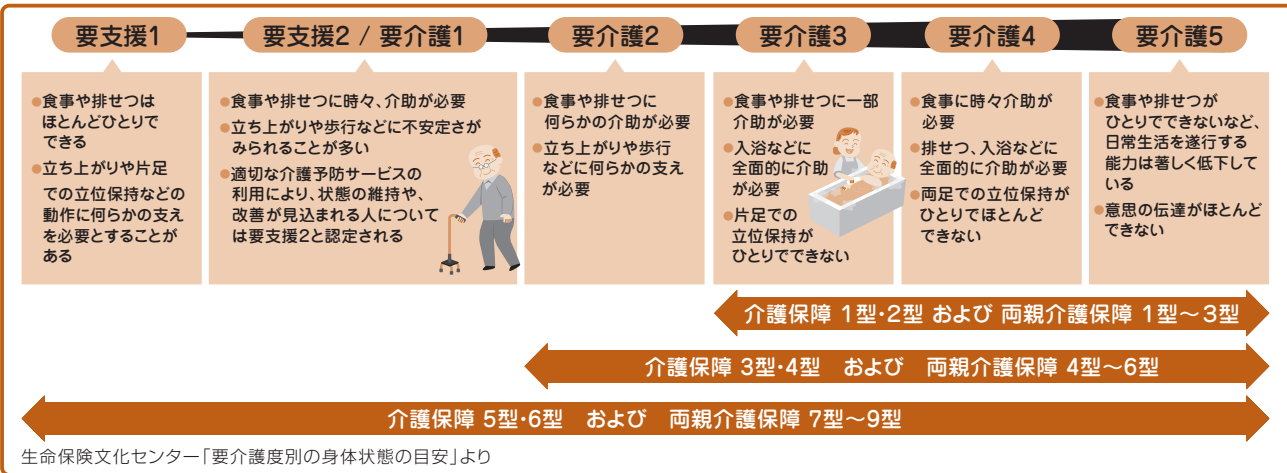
要支援1

要支援2 / 要介護1

要介護2

要介護3

要介護4

要介護5

●食事や排せつはほとんどひとりでできる
●立ち上がりや片足での立位保持などの動作に何らかの支えを必要とすることがある

●食事や排せつに時々、介助が必要
●立ち上がりや歩行などに不安定さがみられることが多い
●適切な介護予防サービスの利用により、状態の維持や、改善が見込まれる人については要支援2と認定される

●食事や排せつに何らかの介助が必要
●立ち上がりや歩行などに何らかの支えが必要

●食事や排せつに一部介助が必要
●入浴などに全面的に介助が必要
●片足での立位保持がひとりでできない

●食事に時々介助が必要
●排せつ、入浴などに全面的に介助が必要
●両足での立位保持がひとりでほとんどできない

●食事や排せつがひとりでできないなど、日常生活を遂行する能力は著しく低下している
●意思の伝達がほとんどできない

介護保障 1型・2型 および 両親介護保障 1型～3型

介護保障 3型・4型 および 両親介護保障 4型～6型

介護保障 5型・6型 および 両親介護保障 7型～9型

生命保険文化センター「要介護度別の身体状態の目安」より